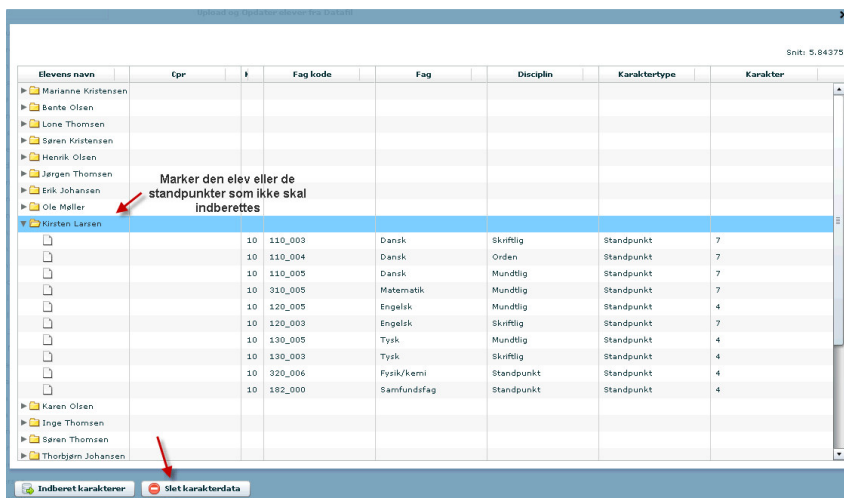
Upload og Opdater elever fra Datafil

Snit: 5.84375

| Elevens navn | Cpr | ▸ | Fag kode | Fag | Disciplin | Karaktertype | Karakter |
|---|---|---|---|---|---|---|---|
| Marianne Kristensen | | | | | | | |
| Bente Olsen | | | | | | | |
| Lone Thomsen | | | | | | | |
| Søren Kristensen | | | | | | | |
| Henrik Olsen | | | | | | | |
| Jørgen Thomsen | | | | | | | |
| Erik Johansen | | | | | | | |
| Ole Møller | | | | | | | |
| Kirsten Larsen | | | | | | | |
| | | 10 | 110_003 | Dansk | Skriftlig | Standpunkt | 7 |
| | | 10 | 110_004 | Dansk | Orden | Standpunkt | 7 |
| | | 10 | 110_005 | Dansk | Mundtlig | Standpunkt | 7 |
| | | 10 | 310_005 | Matematik | Mundtlig | Standpunkt | 7 |
| | | 10 | 120_005 | Engelsk | Mundtlig | Standpunkt | 4 |
| | | 10 | 120_003 | Engelsk | Skriftlig | Standpunkt | 7 |
| | | 10 | 130_005 | Tysk | Mundtlig | Standpunkt | 4 |
| | | 10 | 130_003 | Tysk | Skriftlig | Standpunkt | 4 |
| | | 10 | 320_006 | Fysik/kemi | Standpunkt | Standpunkt | 4 |
| | | 10 | 182_000 | Samfundsfag | Standpunkt | Standpunkt | 4 |
| Karen Olsen | | | | | | | |
| Inge Thomsen | | | | | | | |
| Søren Thomsen | | | | | | | |
| Thorbjørn Johansen | | | | | | | |

Marker den elev eller de standpunkter som ikke skal indberettes

Indberet karakterer
Slet karakterdata